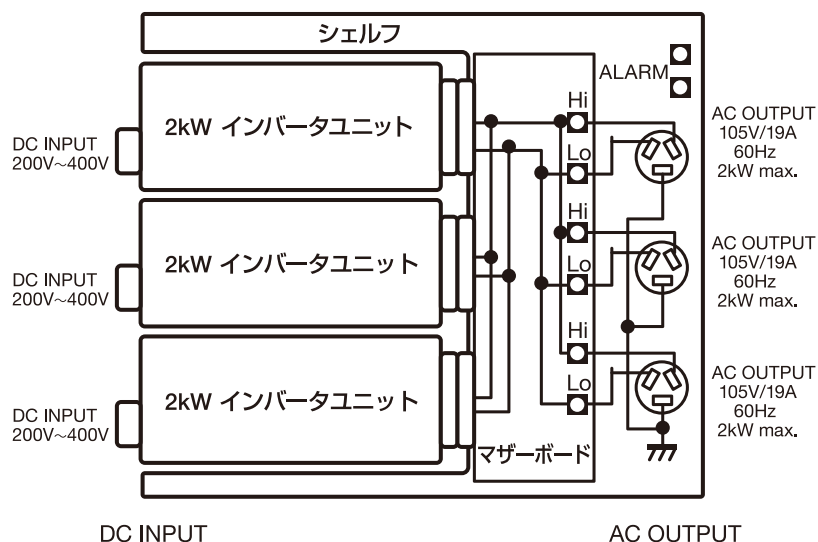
シェルフ

ALARM

DC INPUT
200V~400V

2kW インバータユニット

Hi

Lo

AC OUTPUT
105V/19A
60Hz
2kW max.

DC INPUT
200V~400V

2kW インバータユニット

Hi

Lo

AC OUTPUT
105V/19A
60Hz
2kW max.

DC INPUT
200V~400V

2kW インバータユニット

Hi

Lo

AC OUTPUT
105V/19A
60Hz
2kW max.

マザーボード

DC INPUT

AC OUTPUT